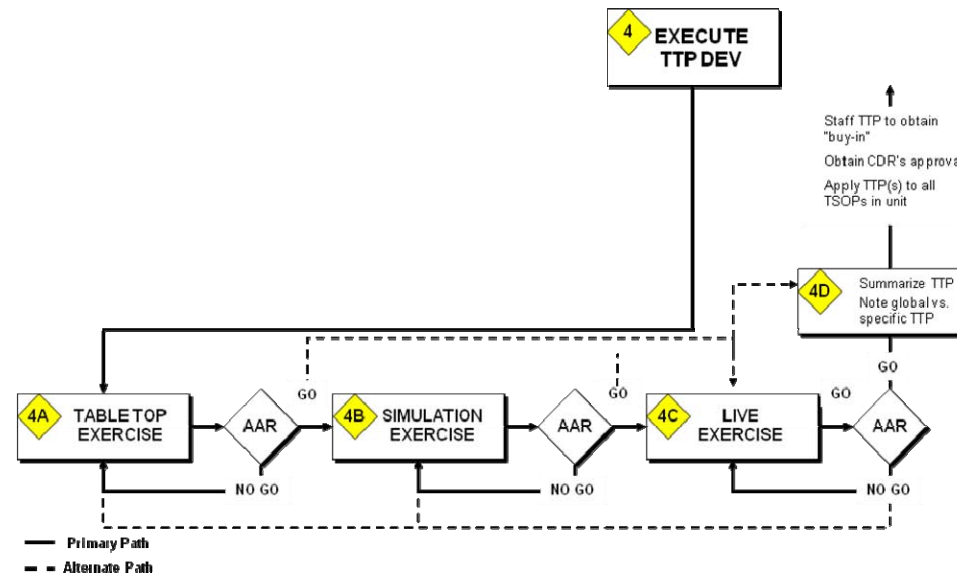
4 EXECUTE TTP DEV

Staff TTP to obtain "buy-in"

Obtain CDR's approva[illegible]

Apply TTP(s) to all TSOPs in unit

4D Summarize TTP
Note global vs. specific TTP

GO

GO

GO

GO

4A TABLE TOP EXERCISE

AAR

4B SIMULATION EXERCISE

AAR

4C LIVE EXERCISE

AAR

NO GO

NO GO

NO GO

Primary Path

Alternate Path